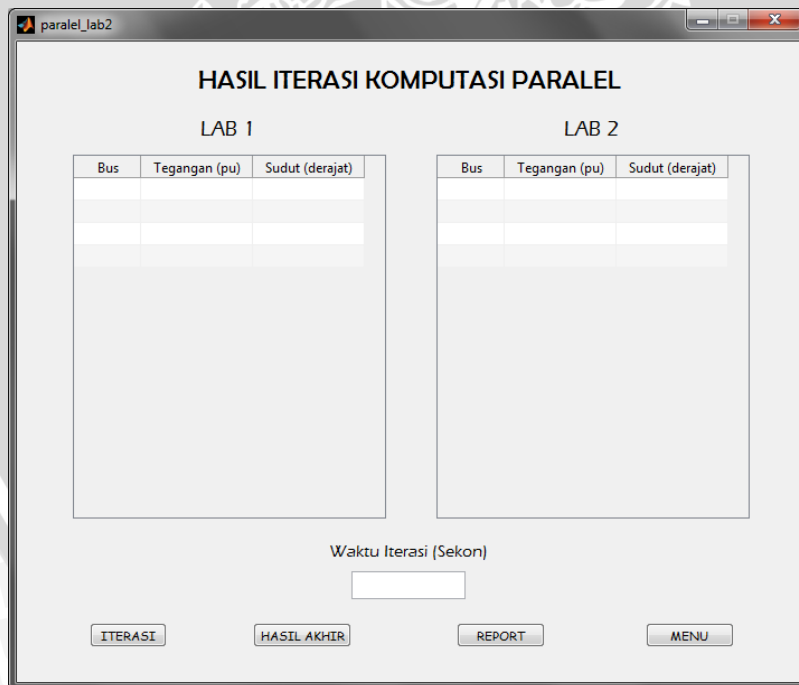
paralel_lab2

HASIL ITERASI KOMPUTASI PARALEL

LAB 1

| Bus | Tegangan (pu) | Sudut (derajat) |
|---|---|---|
| | | |

LAB 2

| Bus | Tegangan (pu) | Sudut (derajat) |
|---|---|---|
| | | |

Waktu Iterasi (Sekon)

ITERASI HASIL AKHIR REPORT MENU